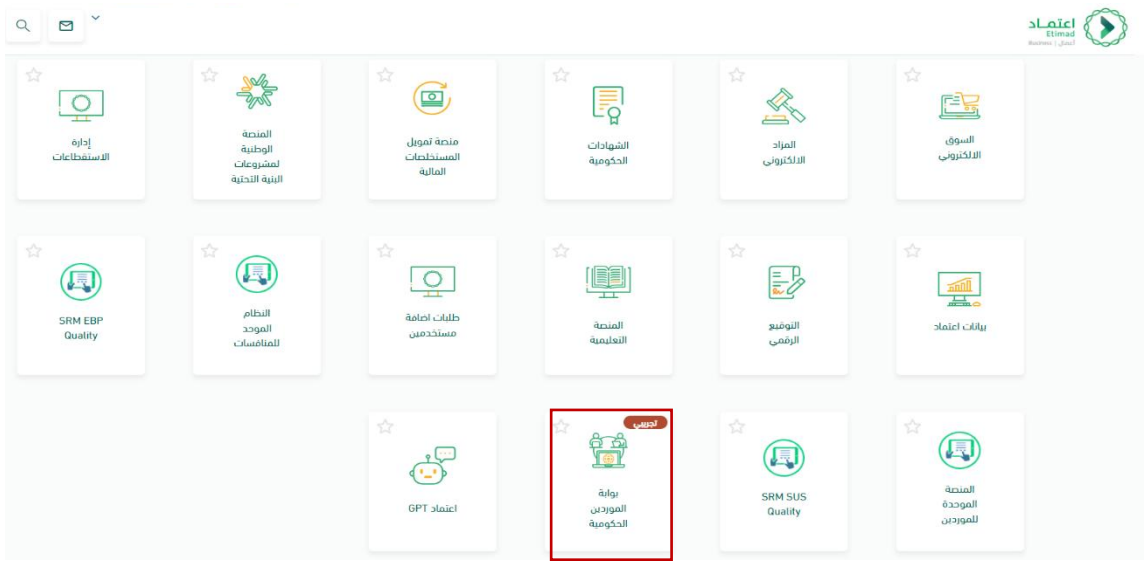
اعتماد
Etimad
Business | أعمال

السوق الالكتروني

المزاد الالكتروني

الشهادات الحكومية

منصة تمويل المستخلصات المالية

المنصة الوطنية لمشروعات البنية التحتية

إدارة الاستقطاعات

بيانات اعتماد

التوقيع الرقمي

المنصة التعليمية

طلبات اضافة مستخدمين

النظام الموحد للمنافسات

SRM EBP Quality

المنصة الموحدة للموردين

SRM SUS Quality

تجريبي
بوابة الموردين الحكومية

اعتماد GPT